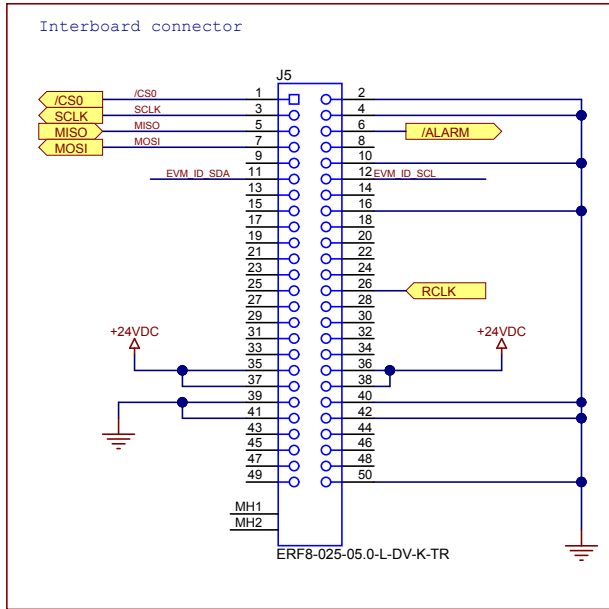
Interboard connector

J5

/CS0
SCLK
MISO
MOSI

/CS0
SCLK
MISO
MOSI
EVM_ID_SDA

1 2
3 4
5 6
7 8
9 10
11 12
13 14
15 16
17 18
19 20
21 22
23 24
25 26
27 28
29 30
31 32
33 34
35 36
37 38
39 40
41 42
43 44
45 46
47 48
49 50

EVM_ID_SCL

/ALARM

RCLK

+24VDC

+24VDC

MH1
MH2

ERF8-025-05.0-L-DV-K-TR